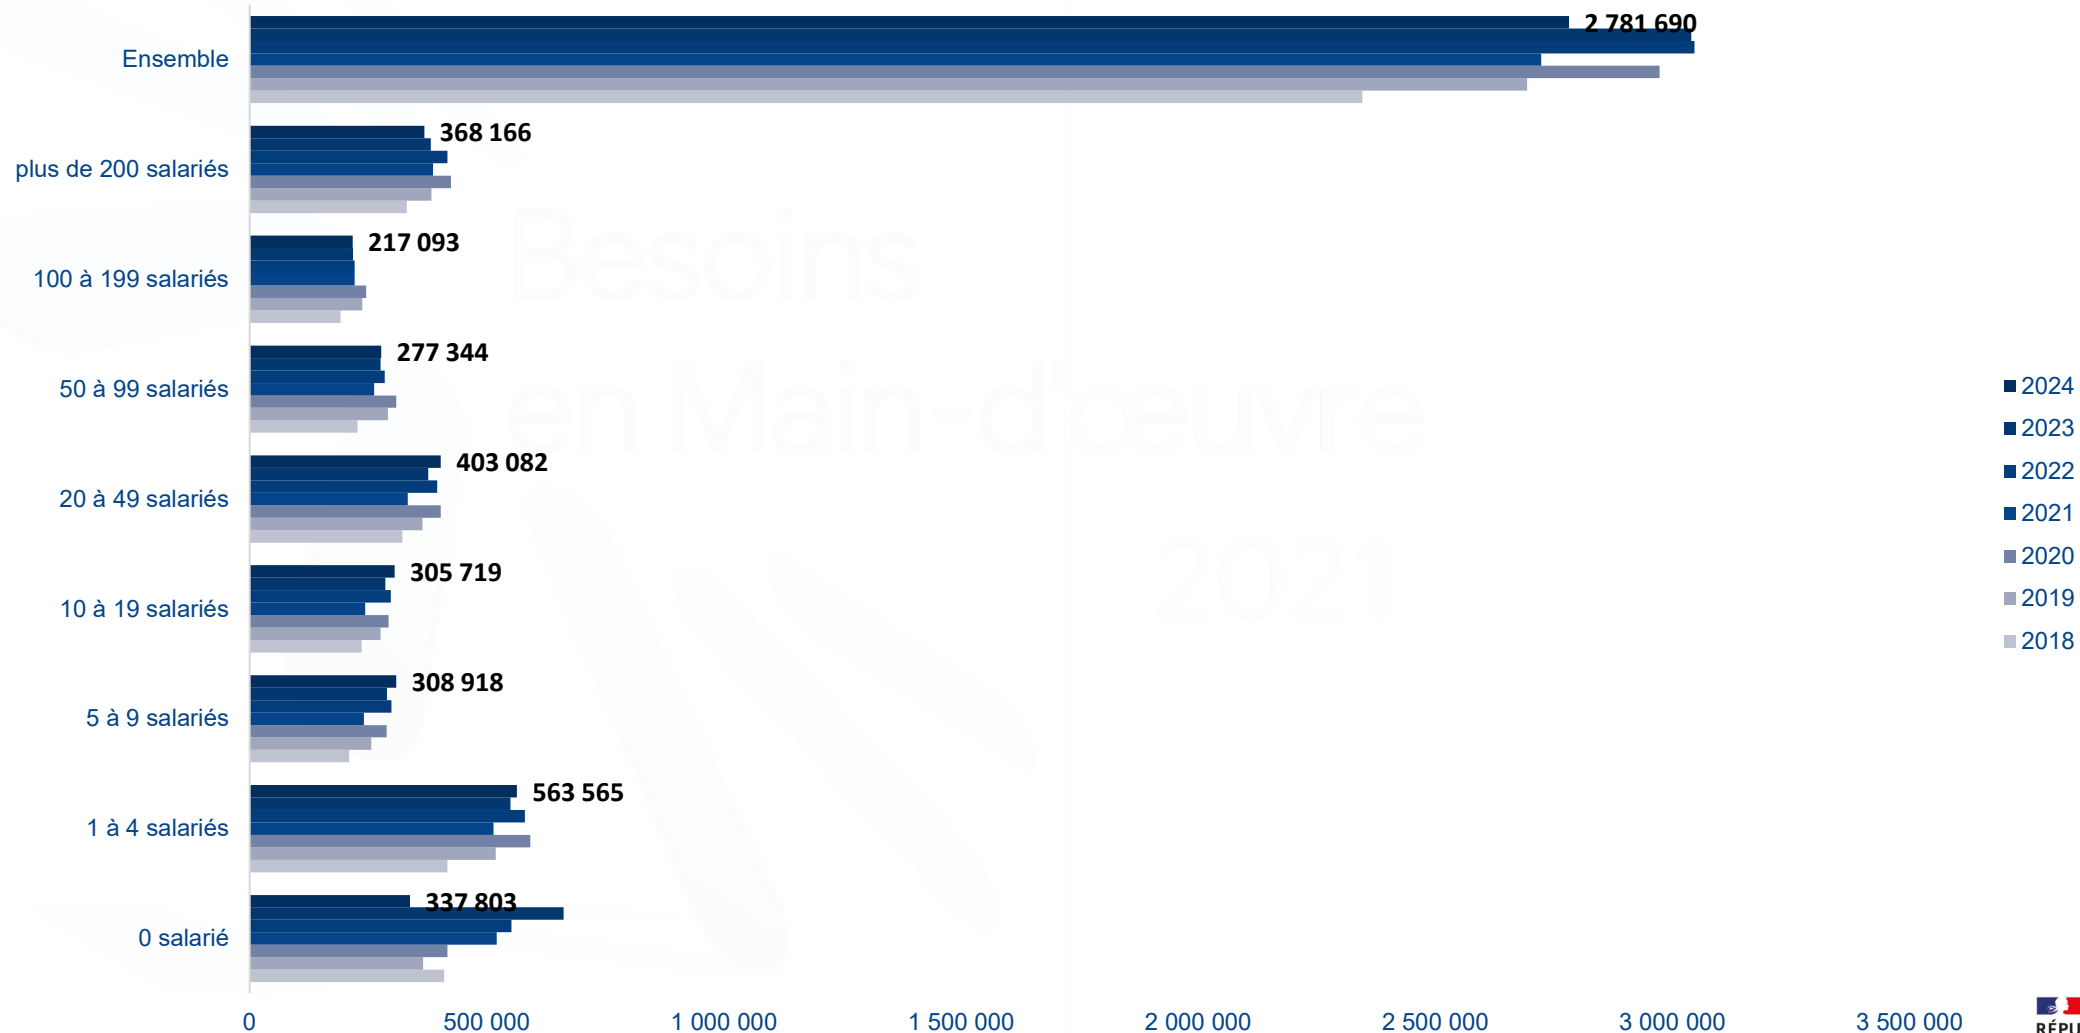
Ensemble
plus de 200 salariés
100 à 199 salariés
50 à 99 salariés
20 à 49 salariés
10 à 19 salariés
5 à 9 salariés
1 à 4 salariés
0 salarié

2 781 690
368 166
217 093
277 344
403 082
305 719
308 918
563 565
337 803

Besoins en Main-d'oeuvre 2021

0
500 000
1 000 000
1 500 000
2 000 000
2 500 000
3 000 000
3 500 000

2024
2023
2022
2021
2020
2019
2018

RÉPU